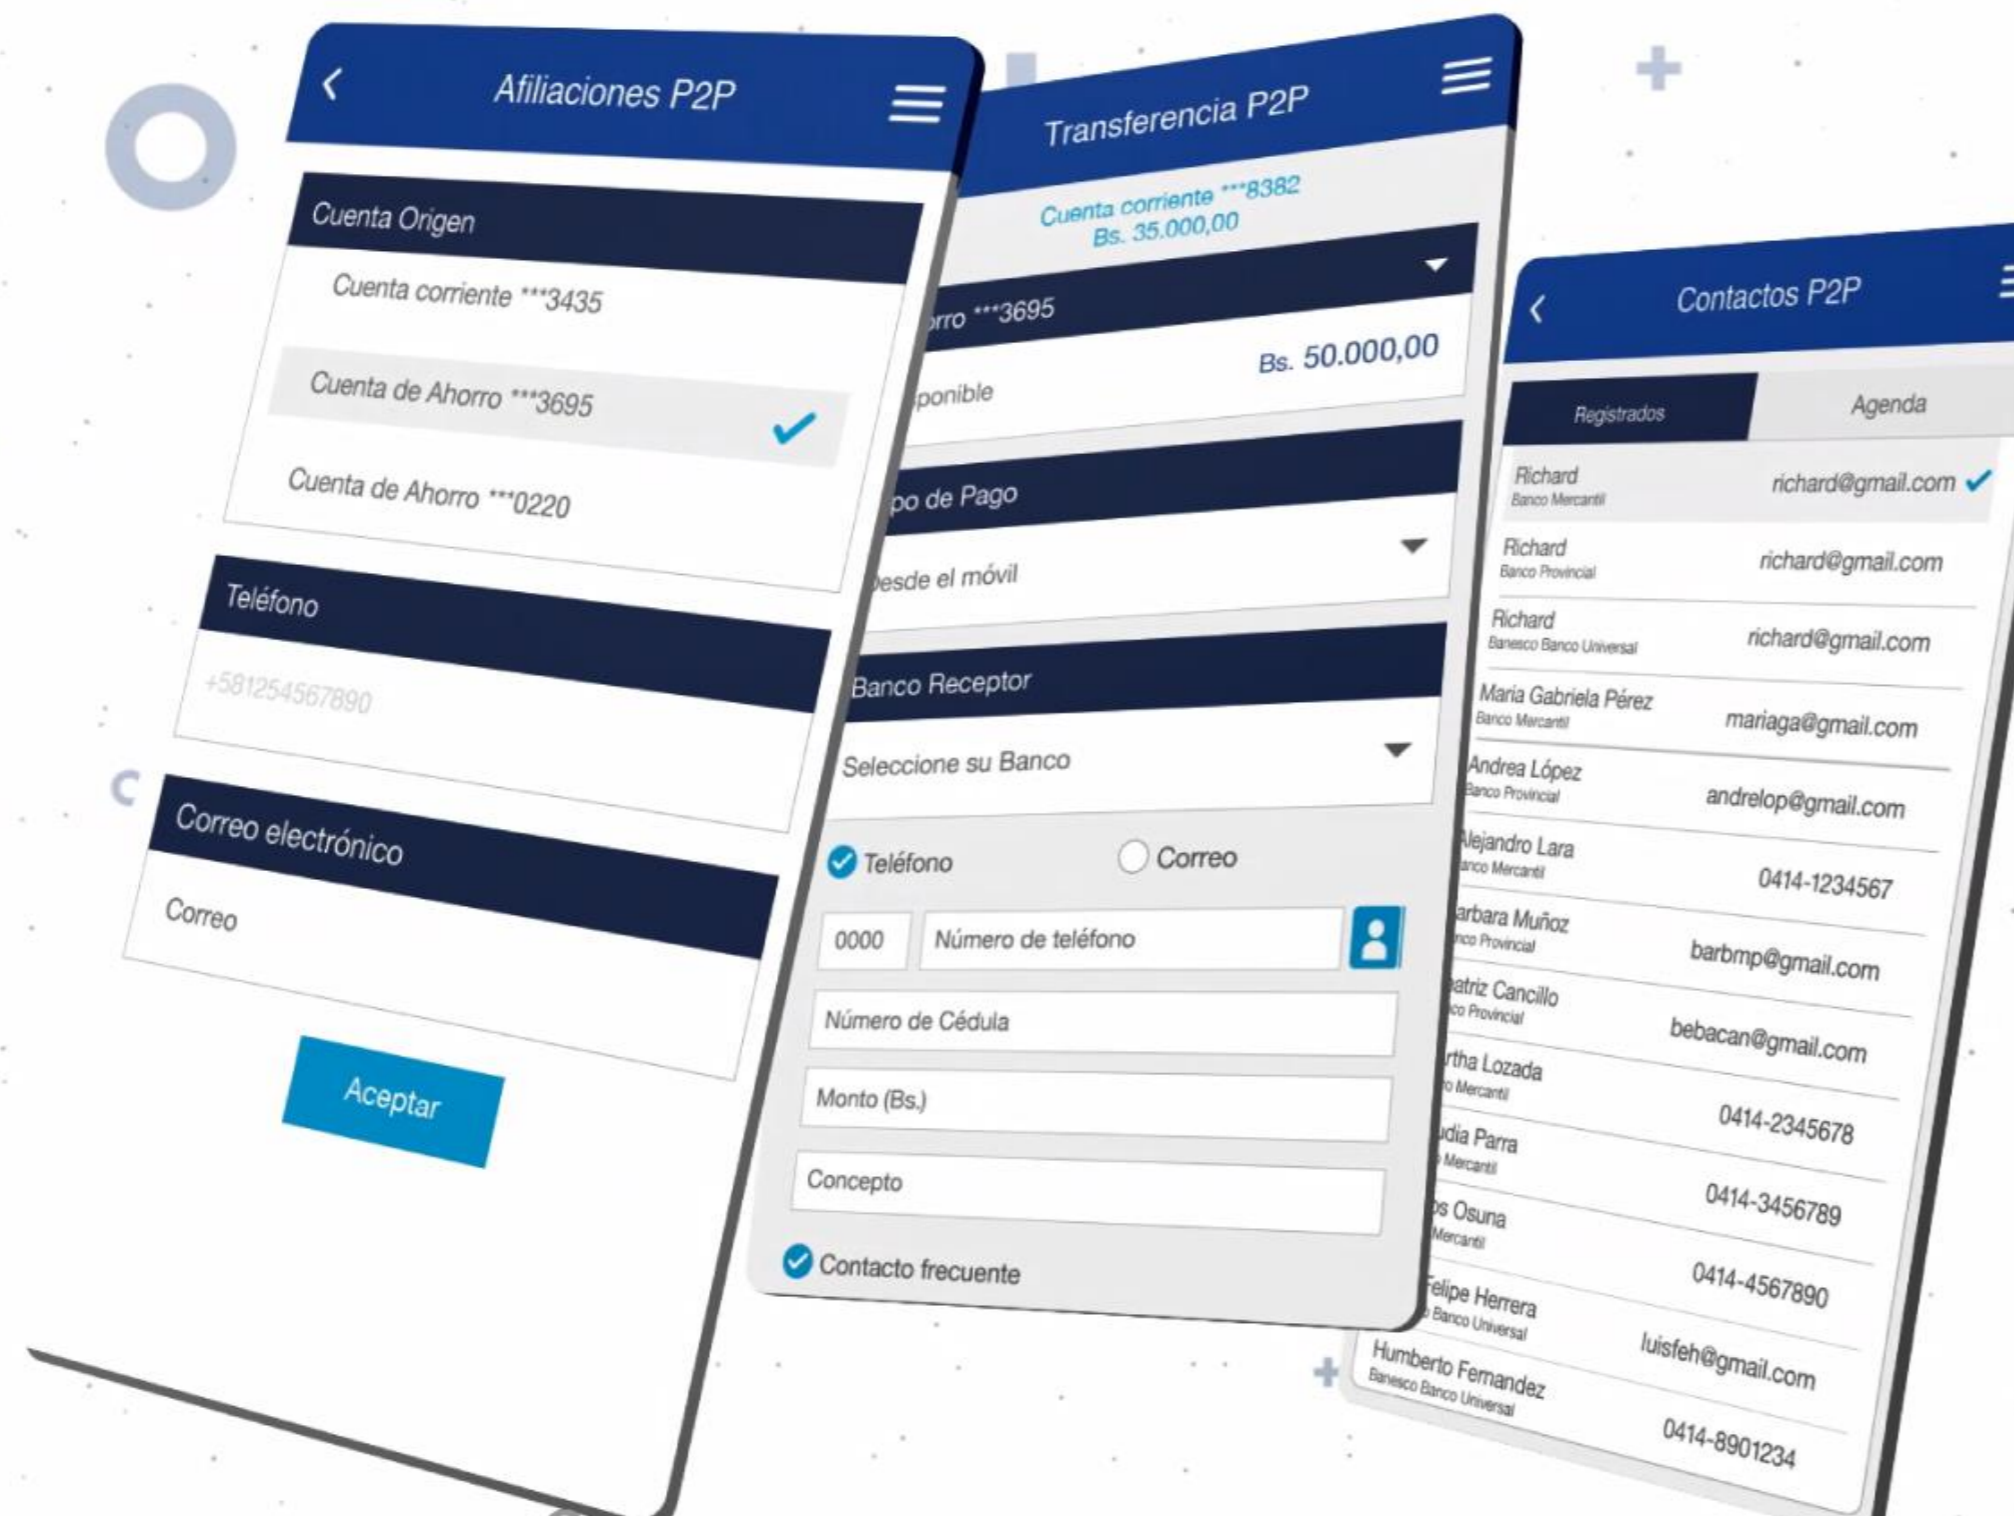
Afiliaciones P2P

Cuenta Origen

Cuenta corriente ***3435

Cuenta de Ahorro ***3695

Cuenta de Ahorro ***0220

Teléfono

+581254567890

Correo electrónico

Correo

Aceptar

Transferencia P2P

Cuenta corriente ***8382
Bs. 35.000,00

rro ***3695

ponible Bs. 50.000,00

po de Pago

esde el móvil

Banco Receptor

Seleccione su Banco

Teléfono Correo

0000 Número de teléfono

Número de Cédula

Monto (Bs.)

Concepto

Contacto frecuente

Contactos P2P

Registrados Agenda

Richard
Banco Mercantil richard@gmail.com

Richard
Banco Provincial richard@gmail.com

Richard
Banesco Banco Universal richard@gmail.com

Maria Gabriela Pérez
Banco Mercantil mariaga@gmail.com

Andrea López
Banco Provincial andrelop@gmail.com

lejandro Lara
anco Mercantil 0414-1234567

arbara Muñoz
nco Provincial barbmp@gmail.com

atriz Cancillo
co Provincial bebacan@gmail.com

rtha Lozada
o Mercantil 0414-2345678

udia Parra
Mercantil 0414-3456789

s Osuna
Mercantil 0414-4567890

Felipe Herrera
Banco Universal luisfeh@gmail.com

Humberto Fernandez
Banesco Banco Universal 0414-8901234